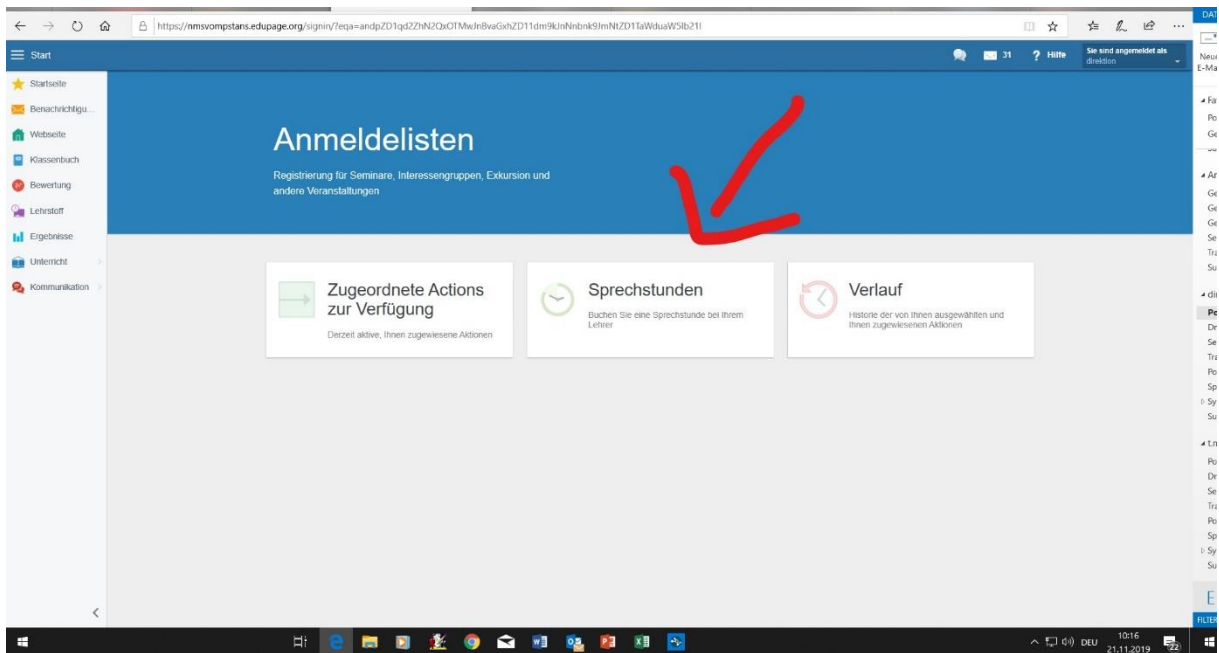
https://nmsvompstans.edupage.org/signin/?eqa=andpZD1qd2ZhN2QxOTMwJn8vaGxhZD11dm9kJnNnbnk9JmNtZD1TaWduaW5lb21I

Start

31 ? Hilfe Sie sind angemeldet als direktion

Startseite
Benachrichtigu...
Webseite
Klassenbuch
Bewertung
Lehrstoff
Ergebnisse
Unterricht
Kommunikation

Anmeldelisten

Registrierung für Seminare, Interessengruppen, Exkursion und andere Veranstaltungen

Zugeordnete Actions zur Verfügung

Derzeit aktive, Ihnen zugewiesene Aktionen

Sprechstunden

Buchen Sie eine Sprechstunde bei Ihrem Lehrer

Verlauf

Historie der von Ihnen ausgewählten und Ihnen zugewiesenen Aktionen

DAT
Neu
E-Ma
Fa
Po
Ge
Ar
Ge
Ge
Ge
Se
Tr
Su
di
Po
Dr
Se
Tr
Po
Sp
Sy
Su
t.n
Po
Dr
Se
Tr
Po
Sp
Sy
Su
FILTER

DEU 10:16 21.11.2019 22